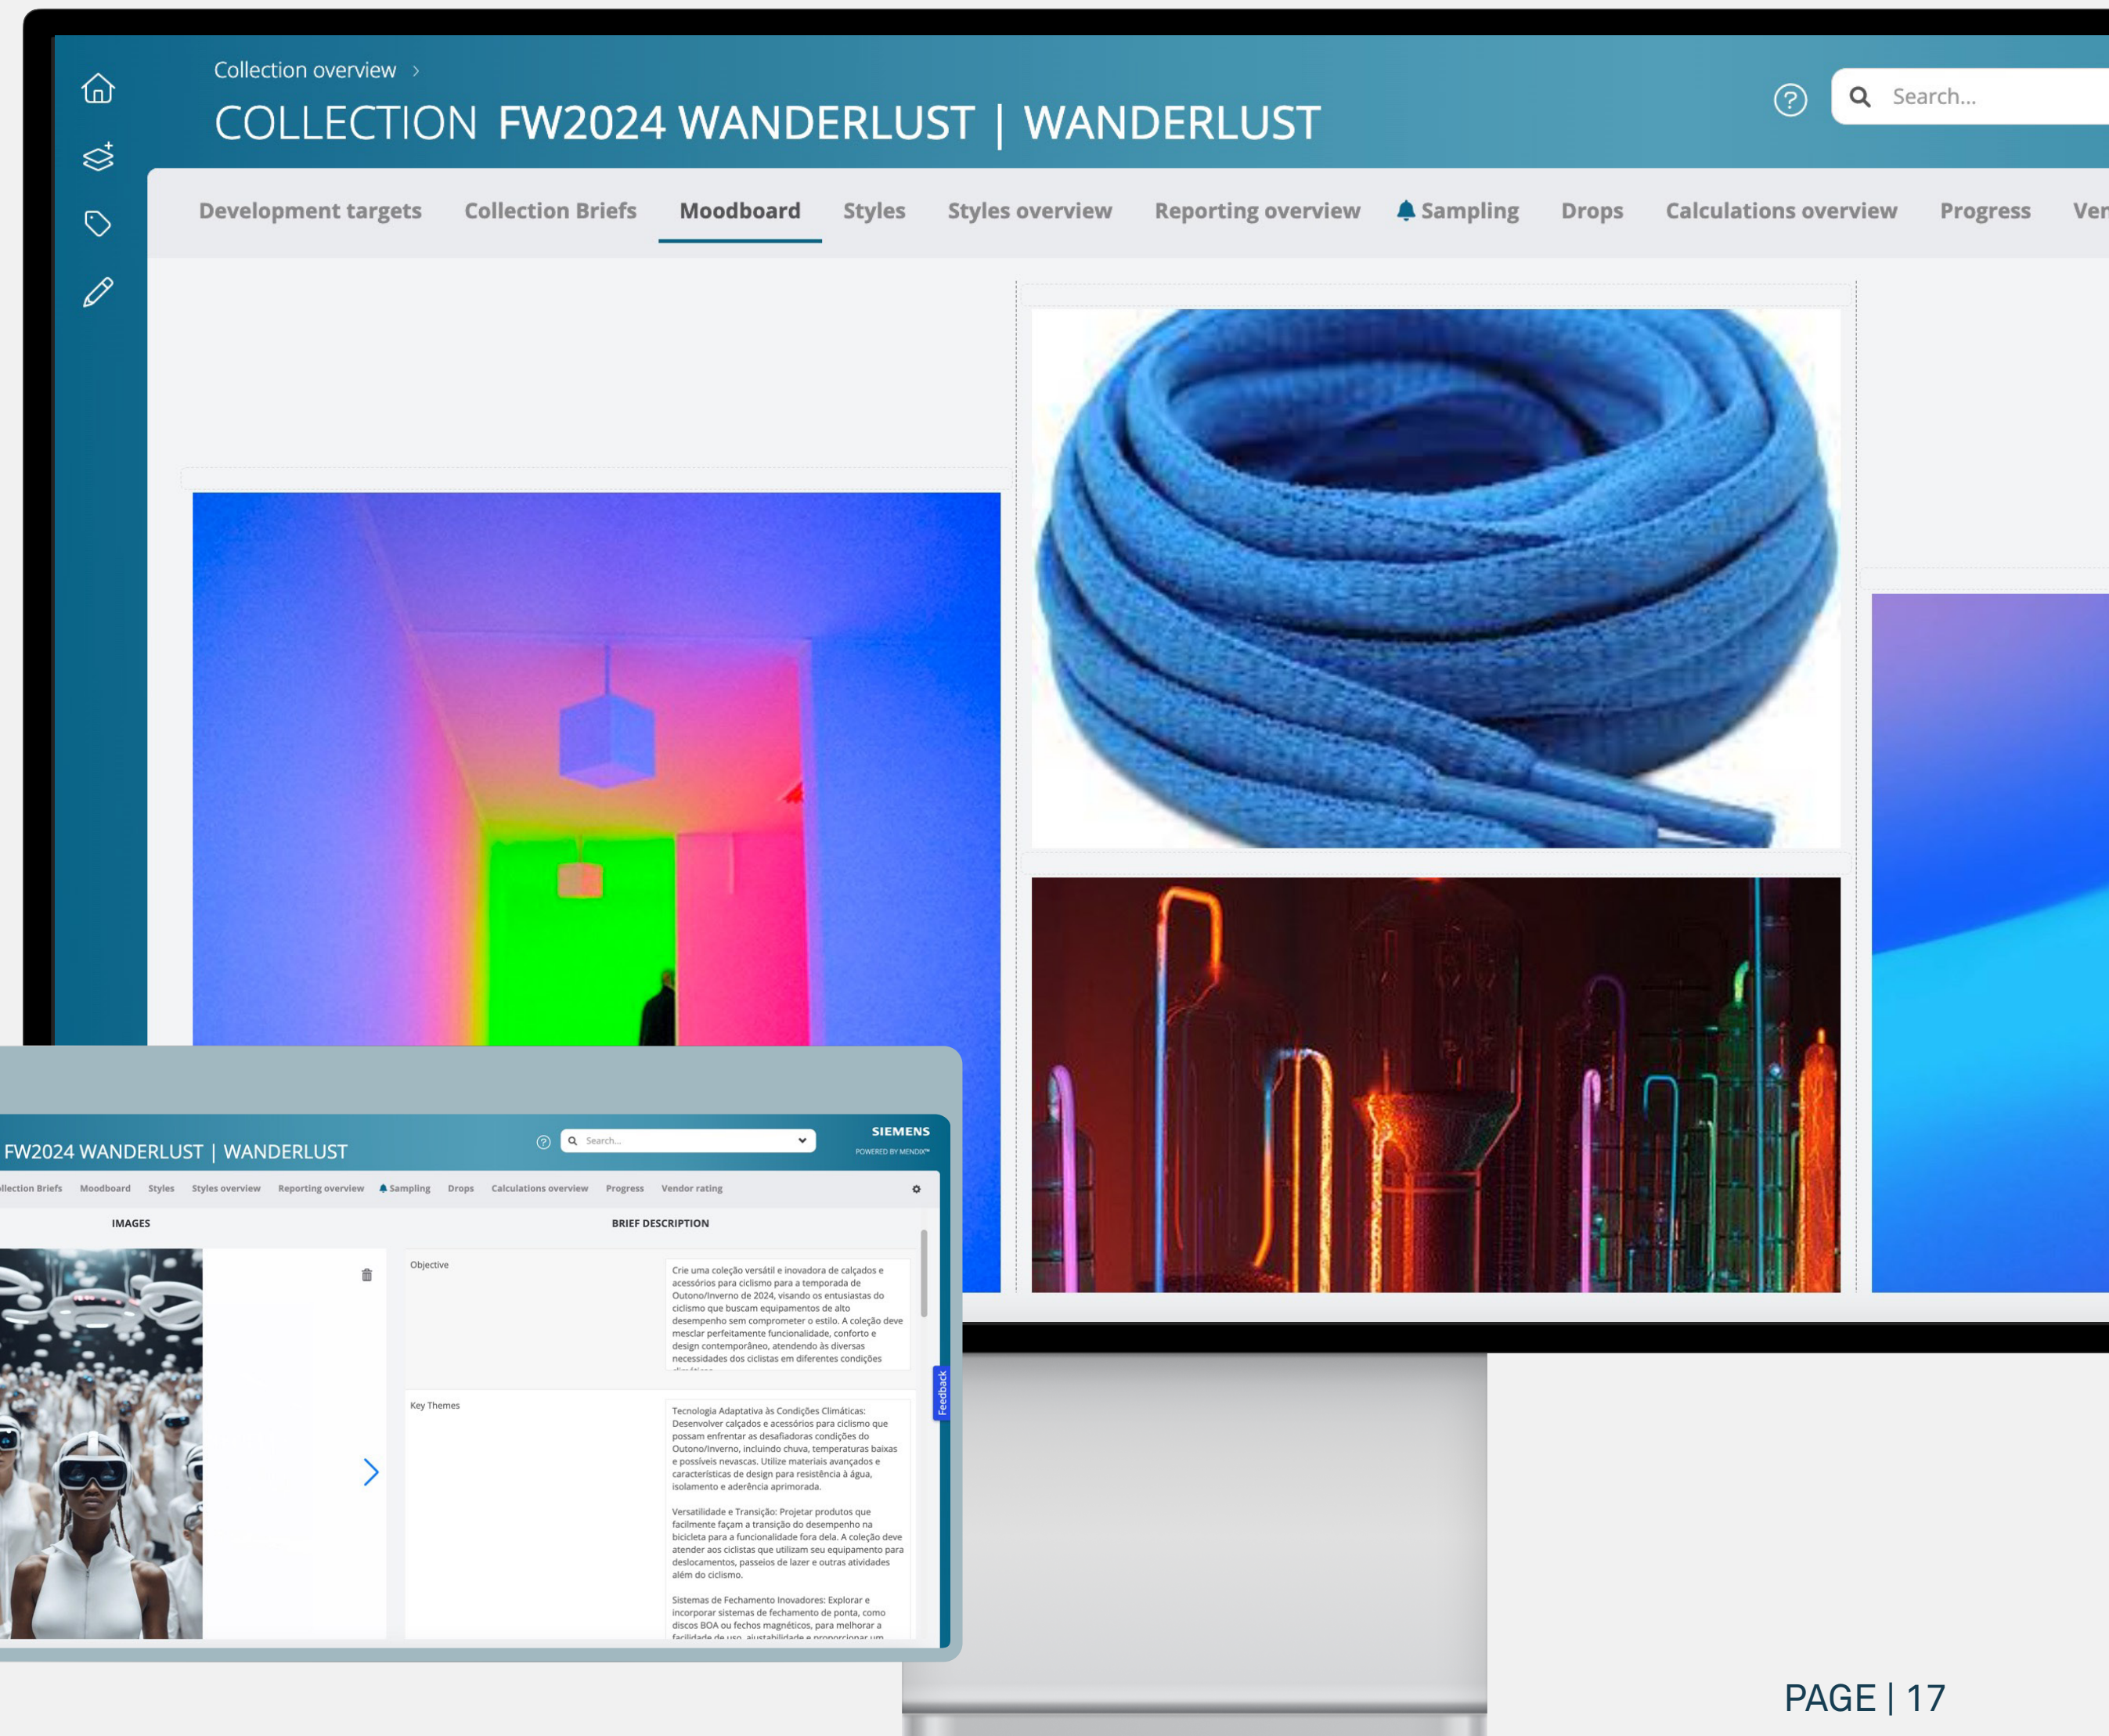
Collection overview >

COLLECTION FW2024 WANDERLUST | WANDERLUST

Search...

Development targets   Collection Briefs   Moodboard   Styles   Styles overview   Reporting overview   Sampling   Drops   Calculations overview   Progress   Ver

FW2024 WANDERLUST | WANDERLUST

Search...

SIEMENS
POWERED BY MENDIX

llection Briefs   Moodboard   Styles   Styles overview   Reporting overview   Sampling   Drops   Calculations overview   Progress   Vendor rating

IMAGES

BRIEF DESCRIPTION

Objective

Crie uma coleção versátil e inovadora de calçados e acessórios para ciclismo para a temporada de Outono/Inverno de 2024, visando os entusiastas do ciclismo que buscam equipamentos de alto desempenho sem comprometer o estilo. A coleção deve mesclar perfeitamente funcionalidade, conforto e design contemporâneo, atendendo às diversas necessidades dos ciclistas em diferentes condições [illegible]

Key Themes

Tecnologia Adaptativa às Condições Climáticas: Desenvolver calçados e acessórios para ciclismo que possam enfrentar as desafiadoras condições do Outono/Inverno, incluindo chuva, temperaturas baixas e possíveis nevascas. Utilize materiais avançados e características de design para resistência à água, isolamento e aderência aprimorada.

Versatilidade e Transição: Projetar produtos que facilmente façam a transição do desempenho na bicicleta para a funcionalidade fora dela. A coleção deve atender aos ciclistas que utilizam seu equipamento para deslocamentos, passeios de lazer e outras atividades além do ciclismo.

Sistemas de Fechamento Inovadores: Explorar e incorporar sistemas de fechamento de ponta, como discos BOA ou fechos magnéticos, para melhorar a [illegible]

Feedback

PAGE | 17